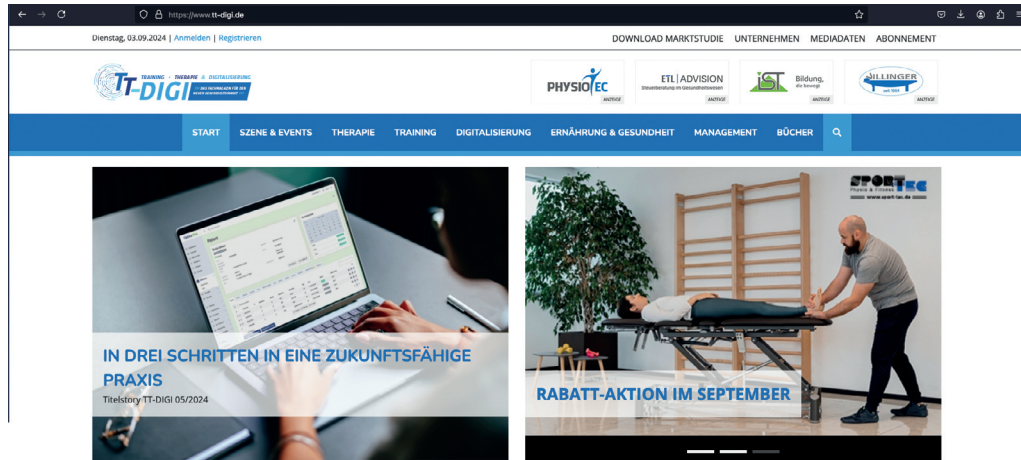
https://www.tt-digi.de

Dienstag, 03.09.2024 | Anmelden | Registrieren

DOWNLOAD MARKTSTUDIE UNTERNEHMEN MEDIADATEN ABONNEMENT

TRAINING · THERAPIE & DIGITALISIERUNG
TT-DIGI
DAS FACHMAGAZIN FÜR DEN NEUEN GESUNDHEITSMARKT

PHYSIOTEC ANZEIGE

ETL | ADVISION Steuerberatung im Gesundheitswesen ANZEIGE

IST Bildung, die bewegt ANZEIGE

ILLINGER ANZEIGE

START SZENE & EVENTS THERAPIE TRAINING DIGITALISIERUNG ERNÄHRUNG & GESUNDHEIT MANAGEMENT BÜCHER

IN DREI SCHRITTEN IN EINE ZUKUNFTSFÄHIGE PRAXIS

Titelstory TT-DIGI 05/2024

SPORT TEC Physio & Fitness www.sport-tec.de

RABATT-AKTION IM SEPTEMBER